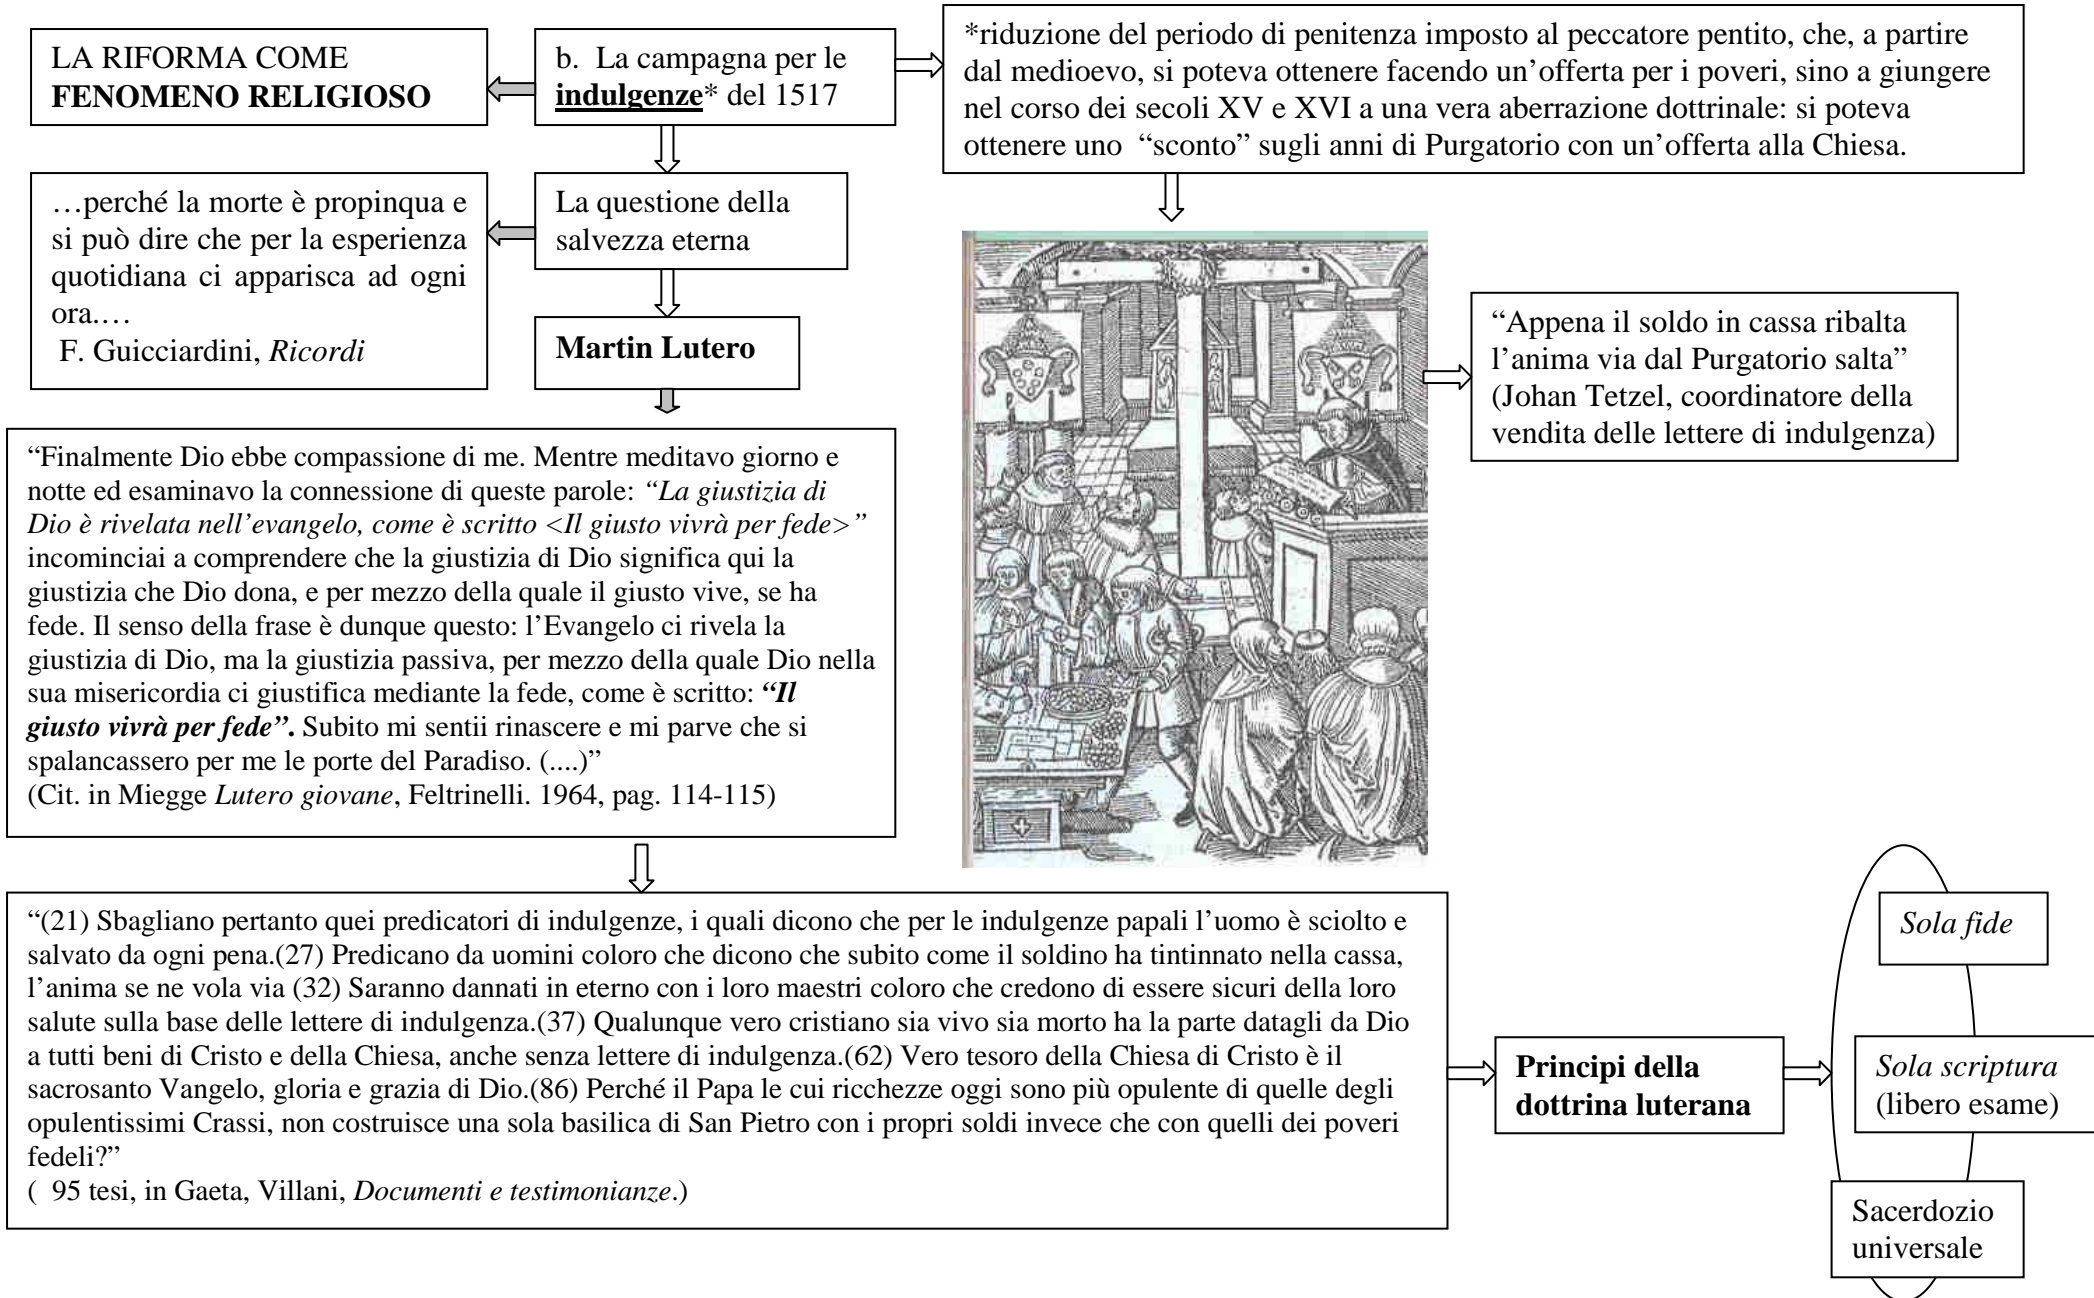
LA RIFORMA COME **FENOMENO RELIGIOSO**

b. La campagna per le **indulgenze*** del 1517

*riduzione del periodo di penitenza imposto al peccatore pentito, che, a partire dal medioevo, si poteva ottenere facendo un'offerta per i poveri, sino a giungere nel corso dei secoli XV e XVI a una vera aberrazione dottrinale: si poteva ottenere uno "sconto" sugli anni di Purgatorio con un'offerta alla Chiesa.

…perché la morte è propinqua e si può dire che per la esperienza quotidiana ci apparisca ad ogni ora.…
F. Guicciardini, *Ricordi*

La questione della salvezza eterna

**Martin Lutero**

"Appena il soldo in cassa ribalta l'anima via dal Purgatorio salta" (Johan Tetzel, coordinatore della vendita delle lettere di indulgenza)

"Finalmente Dio ebbe compassione di me. Mentre meditavo giorno e notte ed esaminavo la connessione di queste parole: *"La giustizia di Dio è rivelata nell'evangelo, come è scritto <Il giusto vivrà per fede>"* incominciai a comprendere che la giustizia di Dio significa qui la giustizia che Dio dona, e per mezzo della quale il giusto vive, se ha fede. Il senso della frase è dunque questo: l'Evangelo ci rivela la giustizia di Dio, ma la giustizia passiva, per mezzo della quale Dio nella sua misericordia ci giustifica mediante la fede, come è scritto: ***"Il giusto vivrà per fede".*** Subito mi sentii rinascere e mi parve che si spalancassero per me le porte del Paradiso. (....)"
(Cit. in Miegge *Lutero giovane*, Feltrinelli. 1964, pag. 114-115)

"(21) Sbagliano pertanto quei predicatori di indulgenze, i quali dicono che per le indulgenze papali l'uomo è sciolto e salvato da ogni pena.(27) Predicano da uomini coloro che dicono che subito come il soldino ha tintinnato nella cassa, l'anima se ne vola via (32) Saranno dannati in eterno con i loro maestri coloro che credono di essere sicuri della loro salute sulla base delle lettere di indulgenza.(37) Qualunque vero cristiano sia vivo sia morto ha la parte datagli da Dio a tutti beni di Cristo e della Chiesa, anche senza lettere di indulgenza.(62) Vero tesoro della Chiesa di Cristo è il sacrosanto Vangelo, gloria e grazia di Dio.(86) Perché il Papa le cui ricchezze oggi sono più opulente di quelle degli opulentissimi Crassi, non costruisce una sola basilica di San Pietro con i propri soldi invece che con quelli dei poveri fedeli?"
( 95 tesi, in Gaeta, Villani, *Documenti e testimonianze*.)

**Principi della dottrina luterana**

*Sola fide*

*Sola scriptura* (libero esame)

Sacerdozio universale